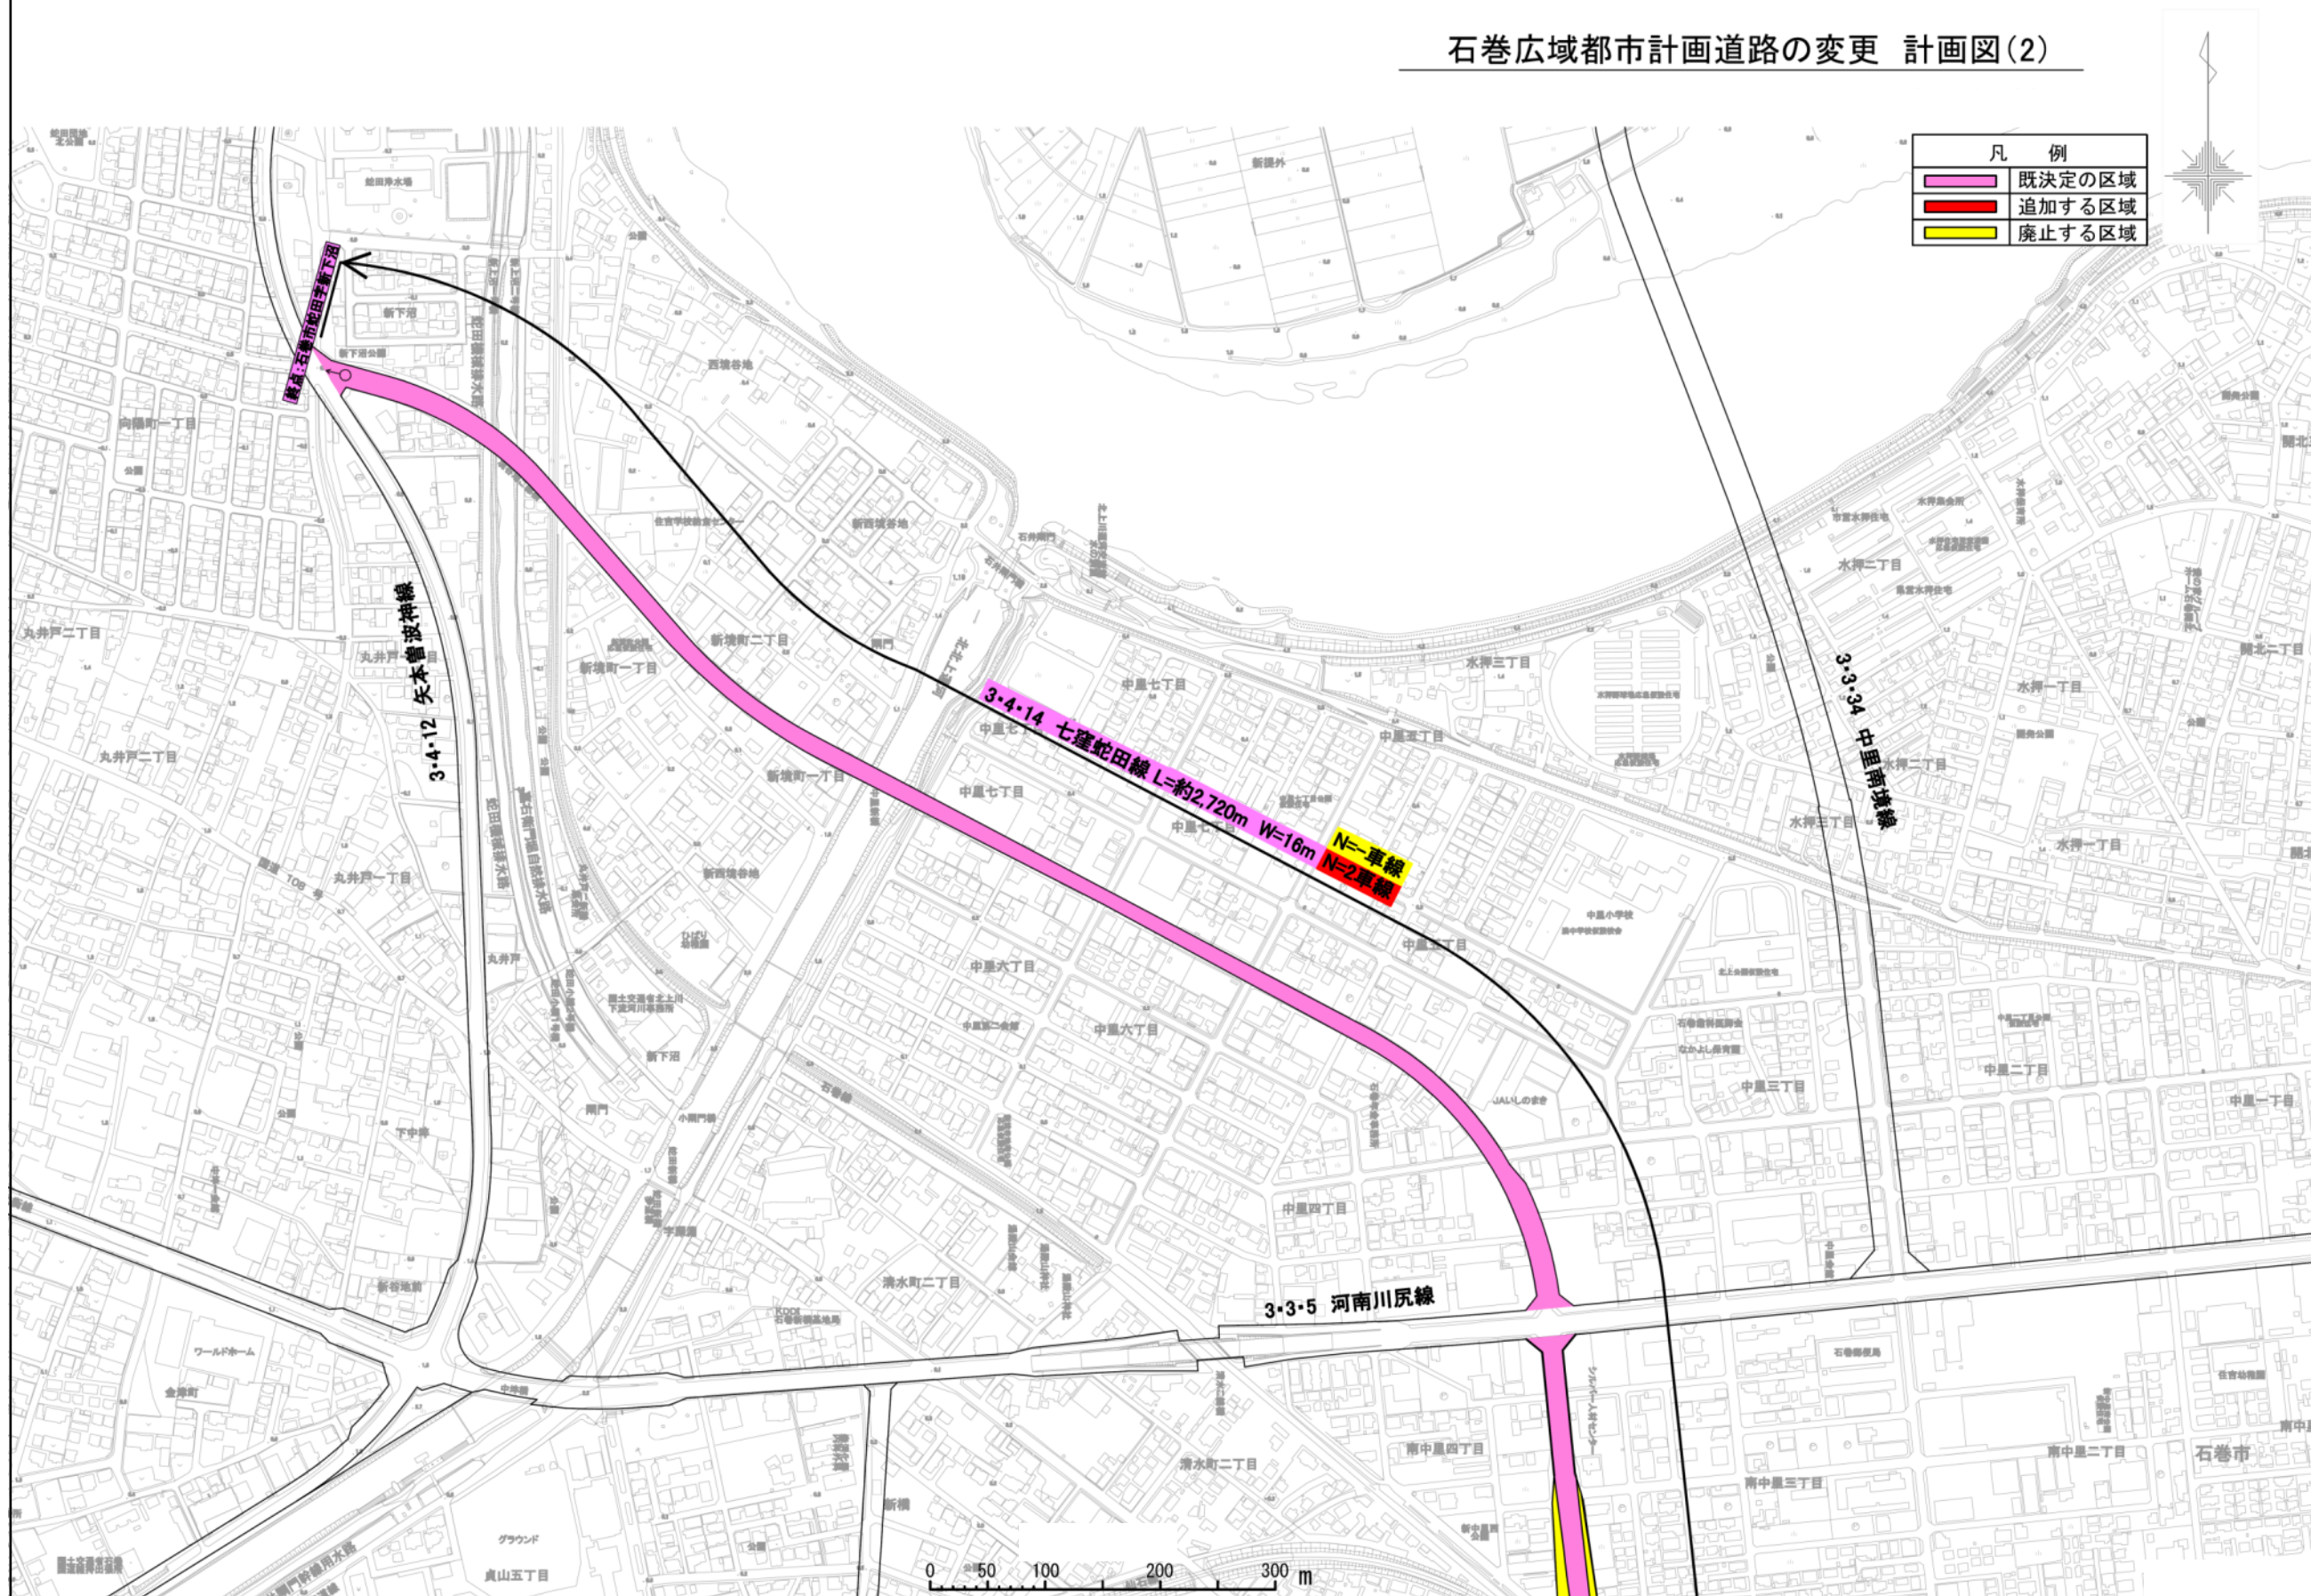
石巻広域都市計画道路の変更 計画図(2)

| 凡 例 | |
|---|---|
| | 既決定の区域 |
| | 追加する区域 |
| | 廃止する区域 |

終点:石巻市蛇田字新下沼

3・4・14 七窪蛇田線 L=約2,720m W=16m

N=一車線
N=2車線

3・4・12 矢本曽波神線

3・3・34 中里南境線

3・3・5 河南川尻線

向陽町一丁目
丸井戸二丁目
丸井戸一丁目
新境町二丁目
新境町一丁目
中里七丁目
中里六丁目
中里五丁目
中里四丁目
中里三丁目
中里二丁目
中里一丁目
水押三丁目
水押二丁目
水押一丁目
清水町二丁目
南中里四丁目
南中里三丁目
南中里二丁目
新下沼
西境谷地
新西境谷地
丸井戸
石巻市
貞山五丁目
ワールドホーム
JAいしのまき
中里小学校

0 50 100 200 300 m